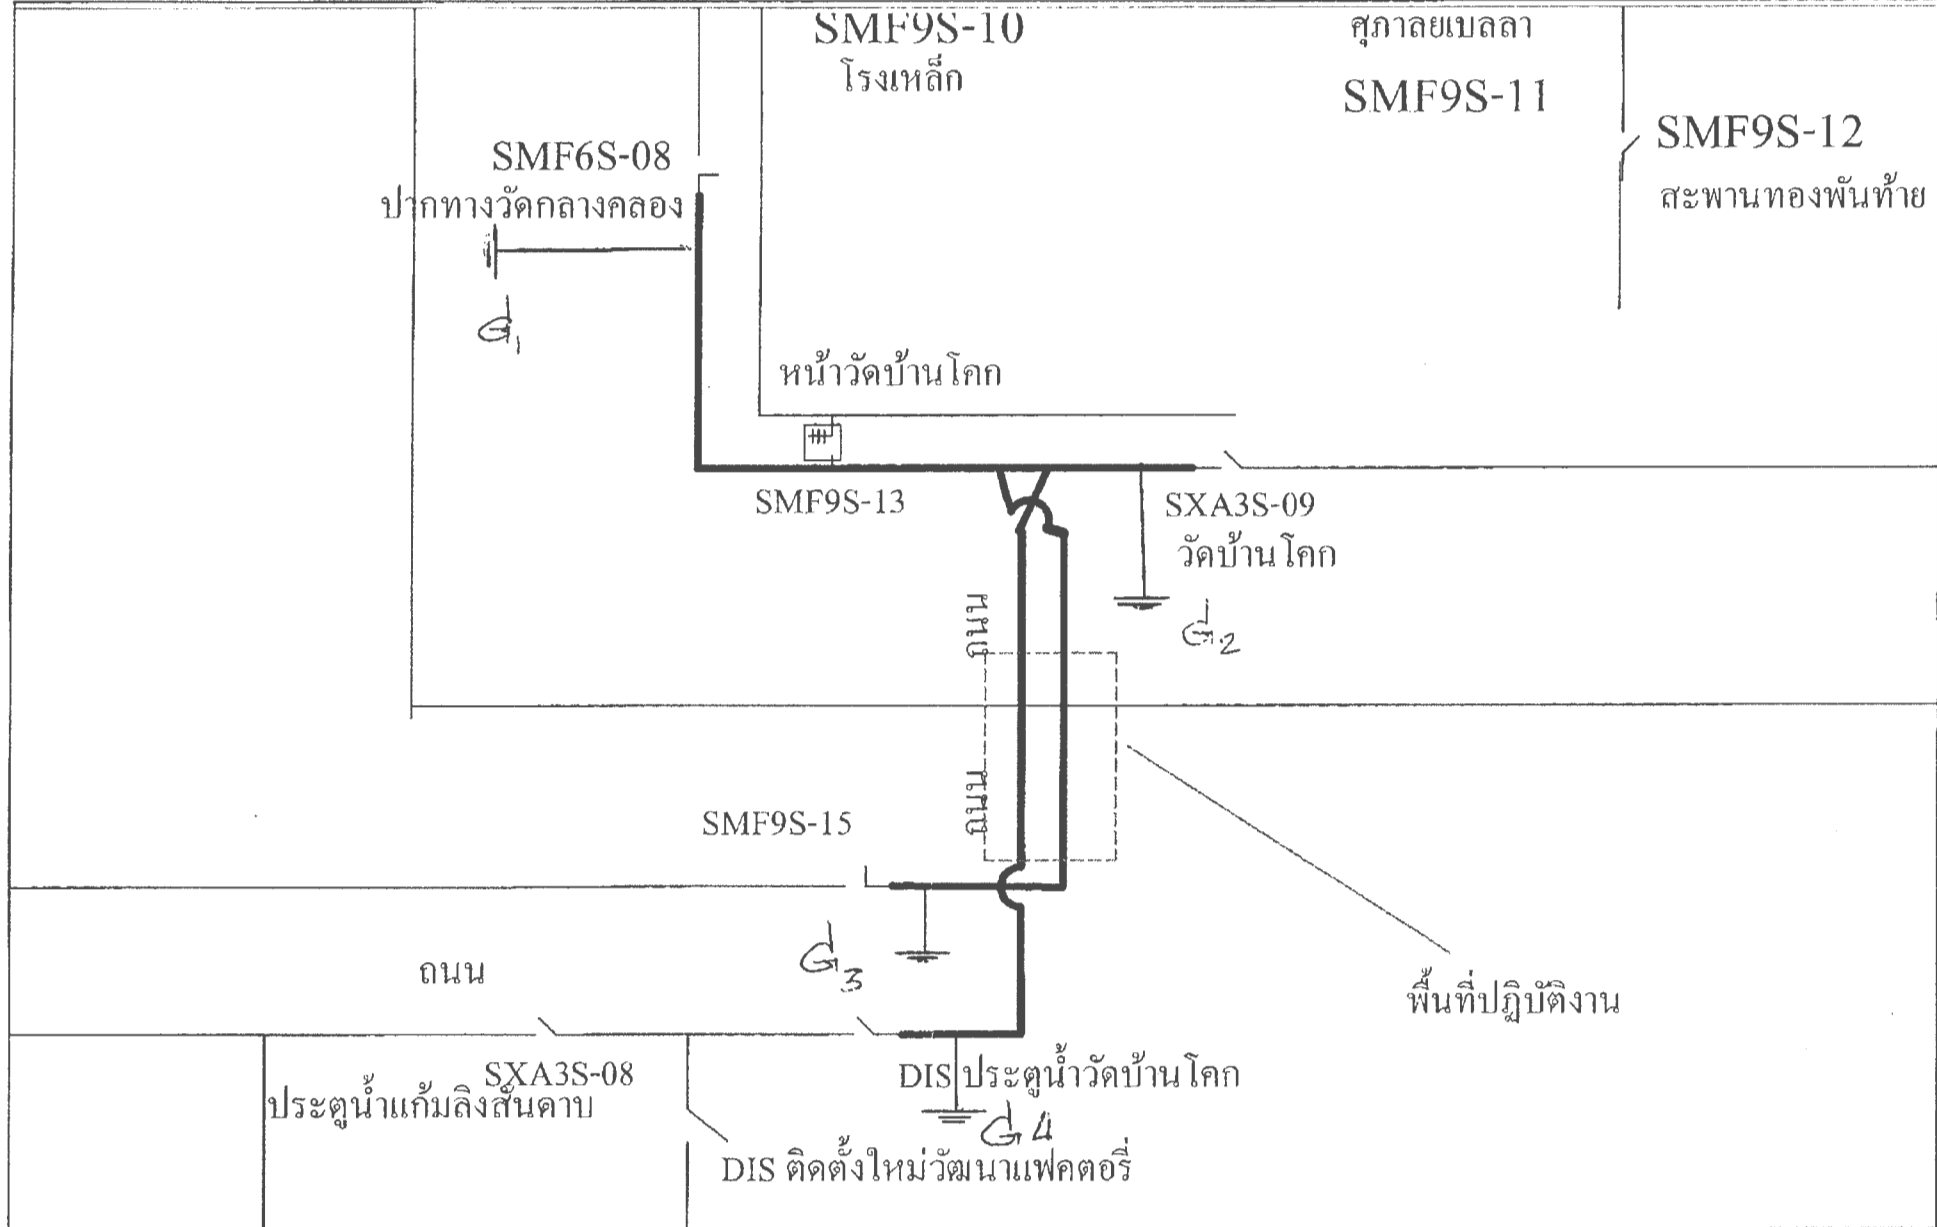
SMF9S-10
โรงเหล็ก

ศุภาลัยเบลลา
SMF9S-11

SMF9S-12
สะพานทองพันท้าย

SMF6S-08
ปากทางวัดกลางคลอง

$G_1$

หน้าวัดบ้านโคก

SMF9S-13

SXA3S-09
วัดบ้านโคก

$G_2$

ถนน

ถนน

SMF9S-15

$G_3$

ถนน

พื้นที่ปฏิบัติงาน

SXA3S-08
ประตูน้ำแก้มลิงสันดาบ

DIS ประตูน้ำวัดบ้านโคก

$G_4$

DIS ติดตั้งใหม่วัฒนาแฟคตอรี่